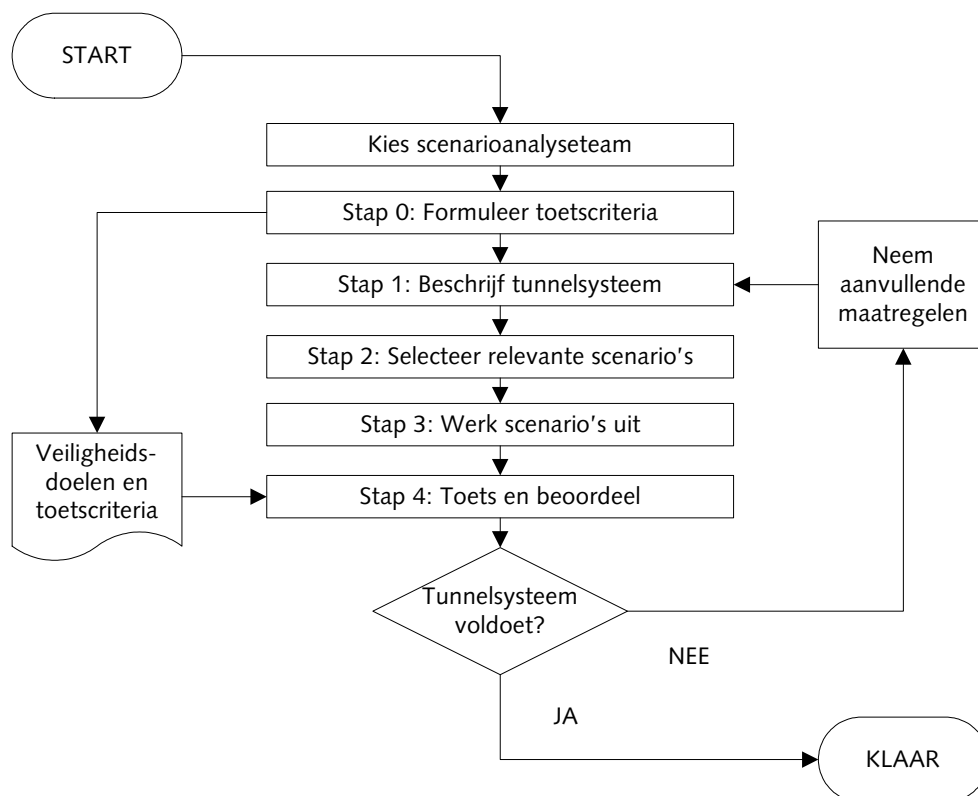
START

Kies scenarioanalyseteam

Stap 0: Formuleer toetscriteria

Stap 1: Beschrijf tunnelsysteem

Neem aanvullende maatregelen

Stap 2: Selecteer relevante scenario's

Stap 3: Werk scenario's uit

Veiligheidsdoelen en toetscriteria

Stap 4: Toets en beoordeel

Tunnelsysteem voldoet?

NEE

JA

KLAAR